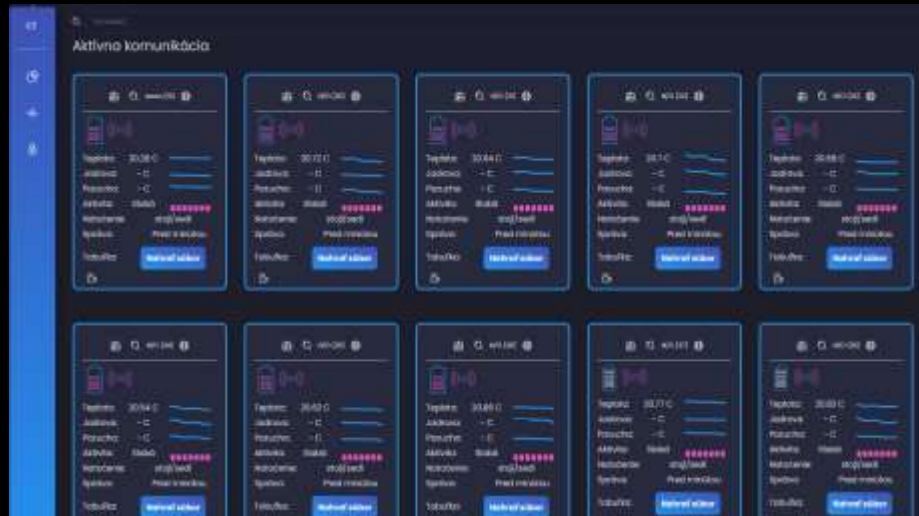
Aktívna komunikácia

Teplota: 30.38 C
Jadrová: - C
Povrchová: - C
Aktivita: Stabil
Natočenie: stoj/sedí
Správa: Pred minútou
Tabuľka: Nahrať súbor

Teplota: 30.72 C
Jadrová: - C
Povrchová: - C
Aktivita: Stabil
Natočenie: stoj/sedí
Správa: Pred minútou
Tabuľka: Nahrať súbor

Teplota: 30.64 C
Jadrová: - C
Povrchová: - C
Aktivita: Stabil
Natočenie: stoj/sedí
Správa: Pred minútou
Tabuľka: Nahrať súbor

Teplota: 28.7 C
Jadrová: - C
Povrchová: - C
Aktivita: Stabil
Natočenie: stoj/sedí
Správa: Pred minútou
Tabuľka: Nahrať súbor

Teplota: 30.68 C
Jadrová: - C
Povrchová: - C
Aktivita: Stabil
Natočenie: stoj/sedí
Správa: Pred minútou
Tabuľka: Nahrať súbor

Teplota: 30.54 C
Jadrová: - C
Povrchová: - C
Aktivita: Stabil
Natočenie: stoj/sedí
Správa: Pred minútou
Tabuľka: Nahrať súbor

Teplota: 20.62 C
Jadrová: - C
Povrchová: - C
Aktivita: Stabil
Natočenie: stoj/sedí
Správa: Pred minútou
Tabuľka: Nahrať súbor

Teplota: 30.80 C
Jadrová: - C
Povrchová: - C
Aktivita: Stabil
Natočenie: stoj/sedí
Správa: Pred minútou
Tabuľka: Nahrať súbor

Teplota: 30.77 C
Jadrová: - C
Povrchová: - C
Aktivita: Stabil
Natočenie: stoj/sedí
Správa: Pred minútou
Tabuľka: Nahrať súbor

Teplota: 30.00 C
Jadrová: - C
Povrchová: - C
Aktivita: Stabil
Natočenie: stoj/sedí
Správa: Pred minútou
Tabuľka: Nahrať súbor